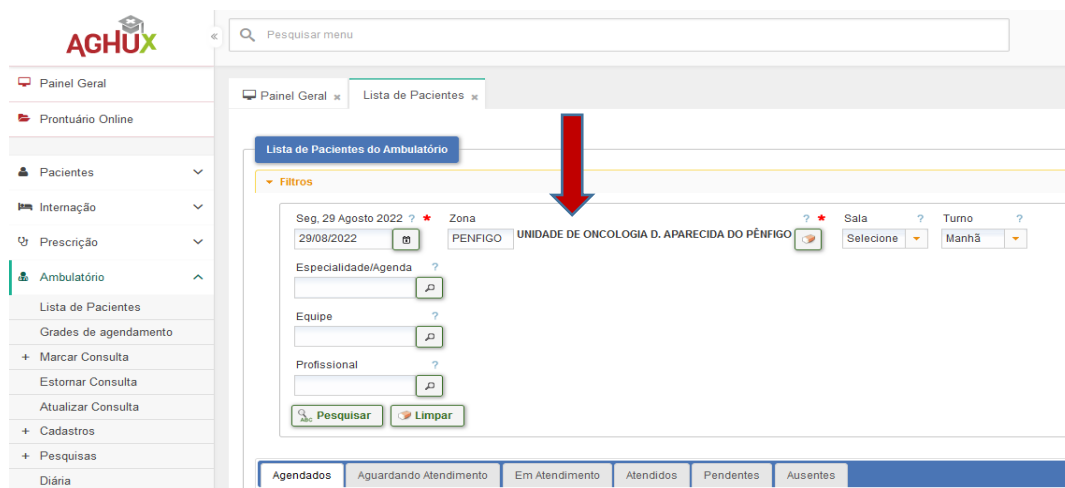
AGHUX

Pesquisar menu

Painel Geral
Prontuário Online
Pacientes
Internação
Prescrição
Ambulatório
Lista de Pacientes
Grades de agendamento
+ Marcar Consulta
Estornar Consulta
Atualizar Consulta
+ Cadastros
+ Pesquisas
Diária

Painel Geral × Lista de Pacientes ×

Lista de Pacientes do Ambulatório

Filtros

Seg, 29 Agosto 2022 ? *
29/08/2022

Zona ? *
PENFIGO UNIDADE DE ONCOLOGIA D. APARECIDA DO PÊNFIGO

Sala ?
Selecione

Turno ?
Manhã

Especialidade/Agenda ?

Equipe ?

Profissional ?

Pesquisar Limpar

Agendados | Aguardando Atendimento | Em Atendimento | Atendidos | Pendentes | Ausentes